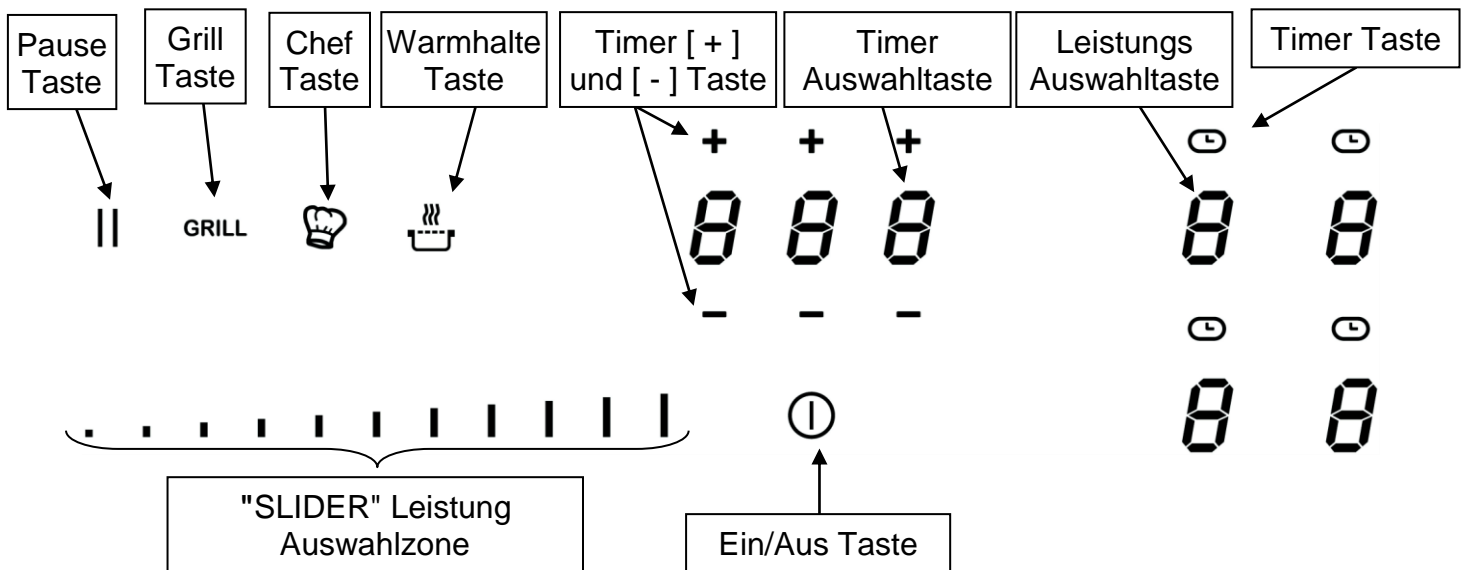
Pause Taste

Grill Taste

Chef Taste

Warmhalte Taste

Timer [ + ] und [ - ] Taste

Timer Auswahltaste

Leistungs Auswahltaste

Timer Taste

+ + +

||

GRILL

8 8 8

8 8

– – –

8 8

"SLIDER" Leistung Auswahlzone

Ein/Aus Taste